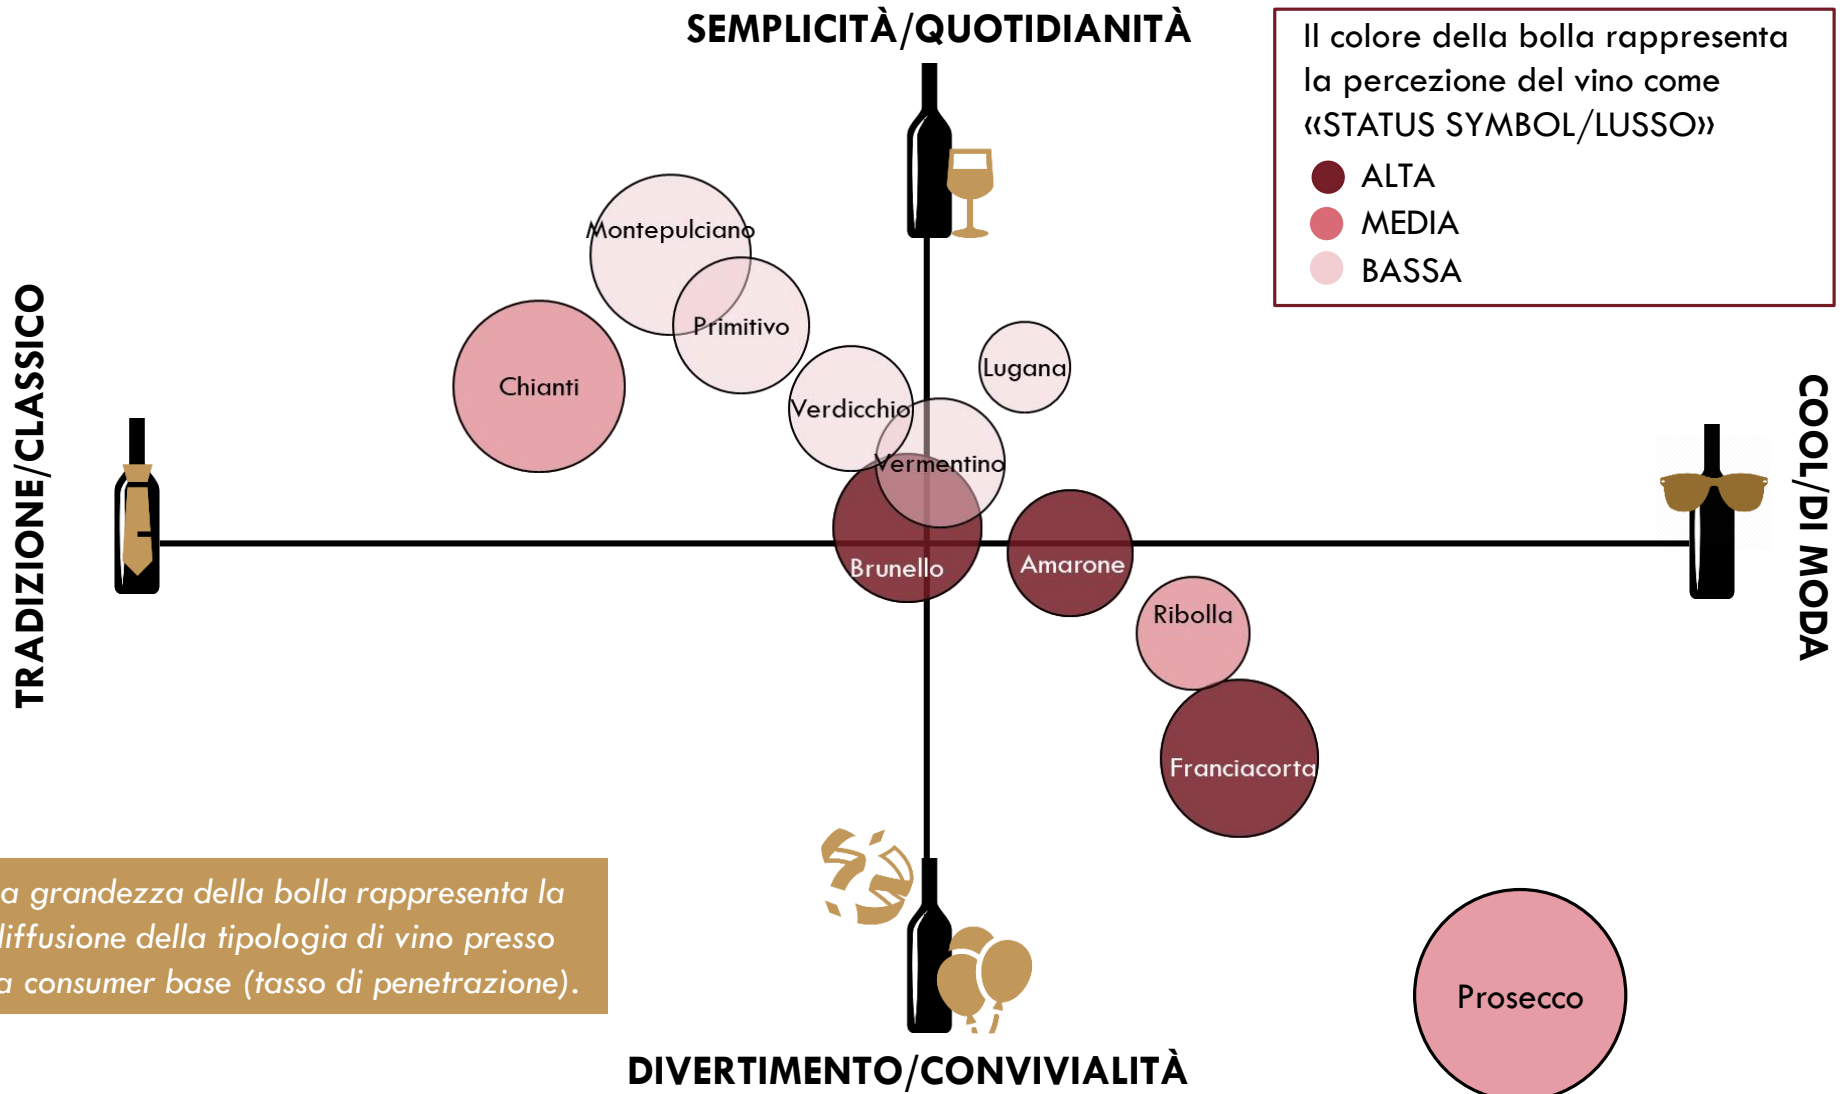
SEMPLICITÀ/QUOTIDIANITÀ

Il colore della bolla rappresenta la percezione del vino come «STATUS SYMBOL/LUSSO»
ALTA
MEDIA
BASSA

TRADIZIONE/CLASSICO

COOL/DI MODA

Montepulciano
Primitivo
Chianti
Lugana
Verdicchio
Vermentino
Brunello
Amarone
Ribolla
Franciacorta
Prosecco

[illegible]a grandezza della bolla rappresenta la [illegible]iffusione della tipologia di vino presso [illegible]a consumer base (tasso di penetrazione).

DIVERTIMENTO/CONVIVIALITÀ